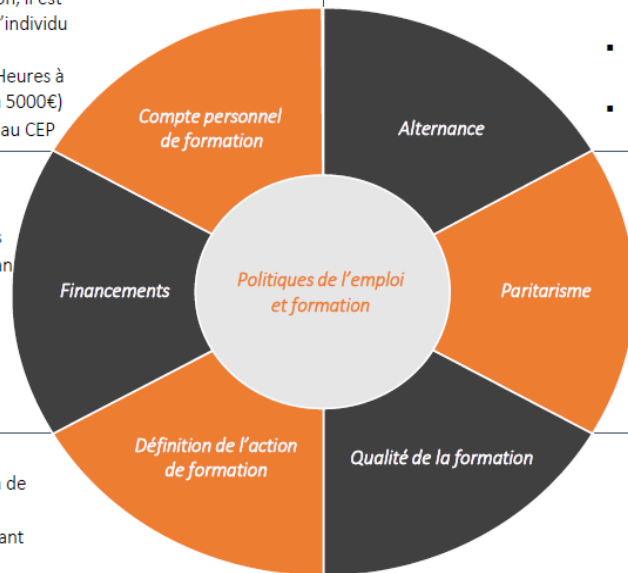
on, il est
l'individu

Heures à
5000€)
au CEP

s
an

n de

ant

Compte personnel de formation

Alternance

Financements

Politiques de l'emploi et formation

Paritarisme

Définition de l'action de formation

Qualité de la formation